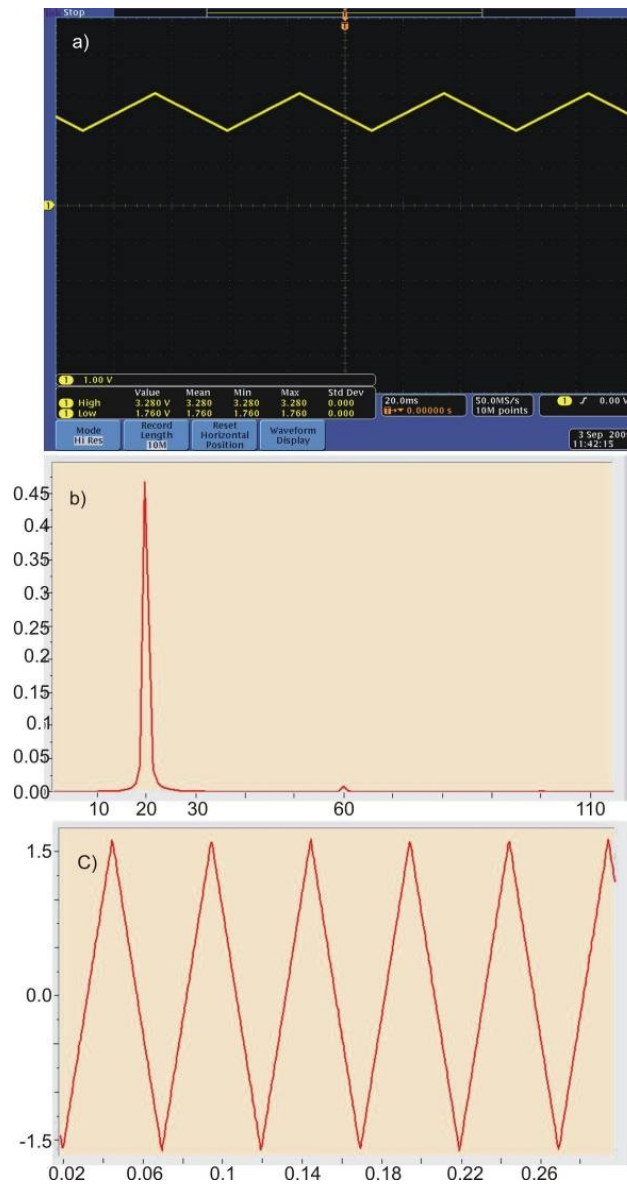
Stop

a)

1

1 1.00 V

| | Value | Mean | Min | Max | Std Dev |
|---|---|---|---|---|---|
| 1 High | 3.280 V | 3.280 | 3.280 | 3.280 | 0.000 |
| 1 Low | 1.760 V | 1.760 | 1.760 | 1.760 | 0.000 |

20.0ms
0.00000 s

50.0MS/s
10M points

1 0.00 V

Mode Hi Res

Record Length 10M

Reset Horizontal Position

Waveform Display

3 Sep 200
11:42:15

b)

0.45
0.4
0.35
0.3
0.25
0.2
0.15
0.1
0.05
0.00

10 20 30 60 110

C)

1.5
0.0
-1.5

0.02 0.06 0.1 0.14 0.18 0.22 0.26